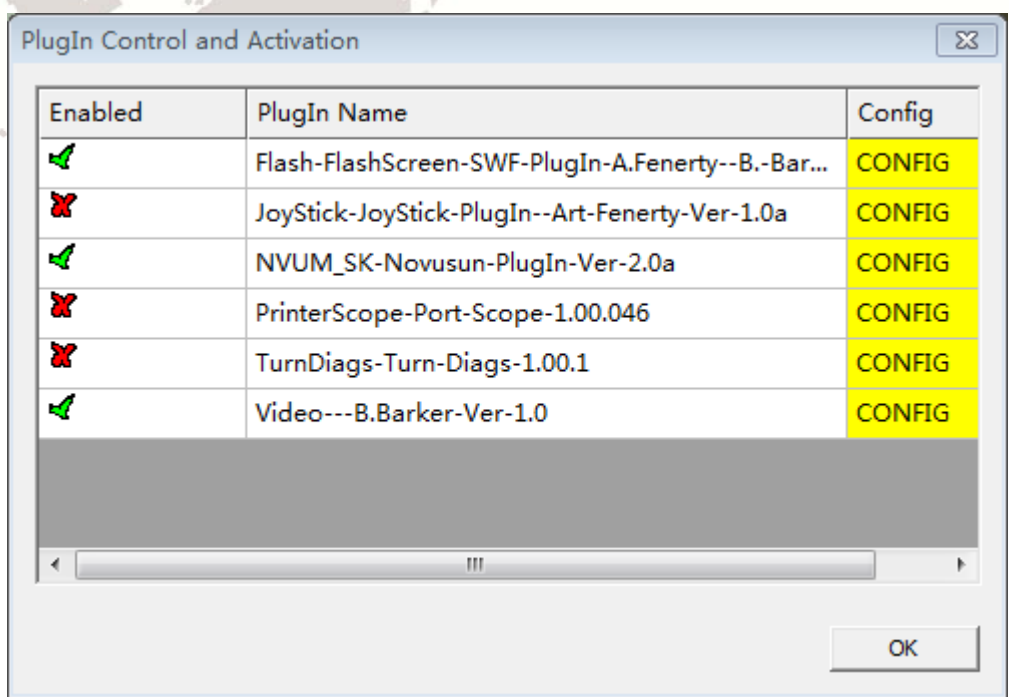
PlugIn Control and Activation

| Enabled | PlugIn Name | Config |
|---|---|---|
| ✓ | Flash-FlashScreen-SWF-PlugIn-A.Fenerty--B.-Bar... | CONFIG |
| ✗ | JoyStick-JoyStick-PlugIn--Art-Fenerty-Ver-1.0a | CONFIG |
| ✓ | NVUM_SK-Novusun-PlugIn-Ver-2.0a | CONFIG |
| ✗ | PrinterScope-Port-Scope-1.00.046 | CONFIG |
| ✗ | TurnDiags-Turn-Diags-1.00.1 | CONFIG |
| ✓ | Video---B.Barker-Ver-1.0 | CONFIG |

OK